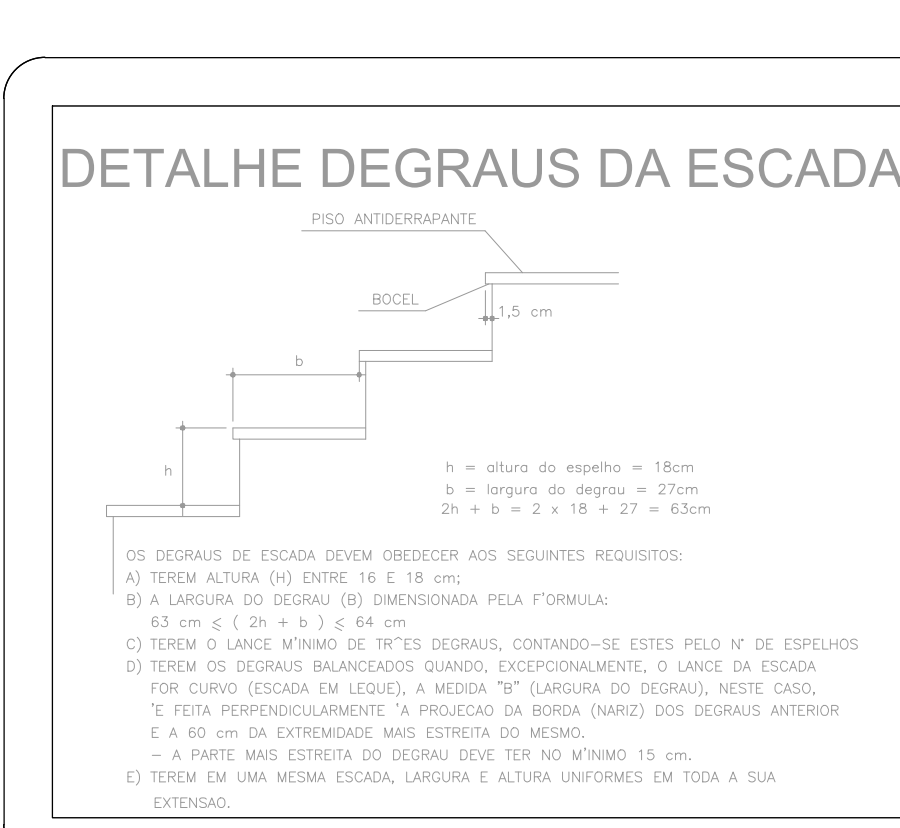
DETALHE DEGRAUS DA ESCADA

PISO ANTIDERRAPANTE

BOCEL

1,5 cm

b

h

h = altura do espelho = 18cm
b = largura do degrau = 27cm
2h + b = 2 x 18 + 27 = 63cm

OS DEGRAUS DE ESCADA DEVEM OBEDECER AOS SEGUINTES REQUISITOS:
A) TEREM ALTURA (H) ENTRE 16 E 18 cm;
B) A LARGURA DO DEGRAU (B) DIMENSIONADA PELA F'ORMULA:
63 cm $\leqslant$ ( 2h + b ) $\leqslant$ 64 cm
C) TEREM O LANCE M'INIMO DE TR^ES DEGRAUS, CONTANDO-SE ESTES PELO N' DE ESPELHOS
D) TEREM OS DEGRAUS BALANCEADOS QUANDO, EXCEPCIONALMENTE, O LANCE DA ESCADA FOR CURVO (ESCADA EM LEQUE), A MEDIDA "B" (LARGURA DO DEGRAU), NESTE CASO, 'E FEITA PERPENDICULARMENTE 'A PROJECAO DA BORDA (NARIZ) DOS DEGRAUS ANTERIOR E A 60 cm DA EXTREMIDADE MAIS ESTREITA DO MESMO.
- A PARTE MAIS ESTREITA DO DEGRAU DEVE TER NO M'INIMO 15 cm.
E) TEREM EM UMA MESMA ESCADA, LARGURA E ALTURA UNIFORMES EM TODA A SUA EXTENSAO.